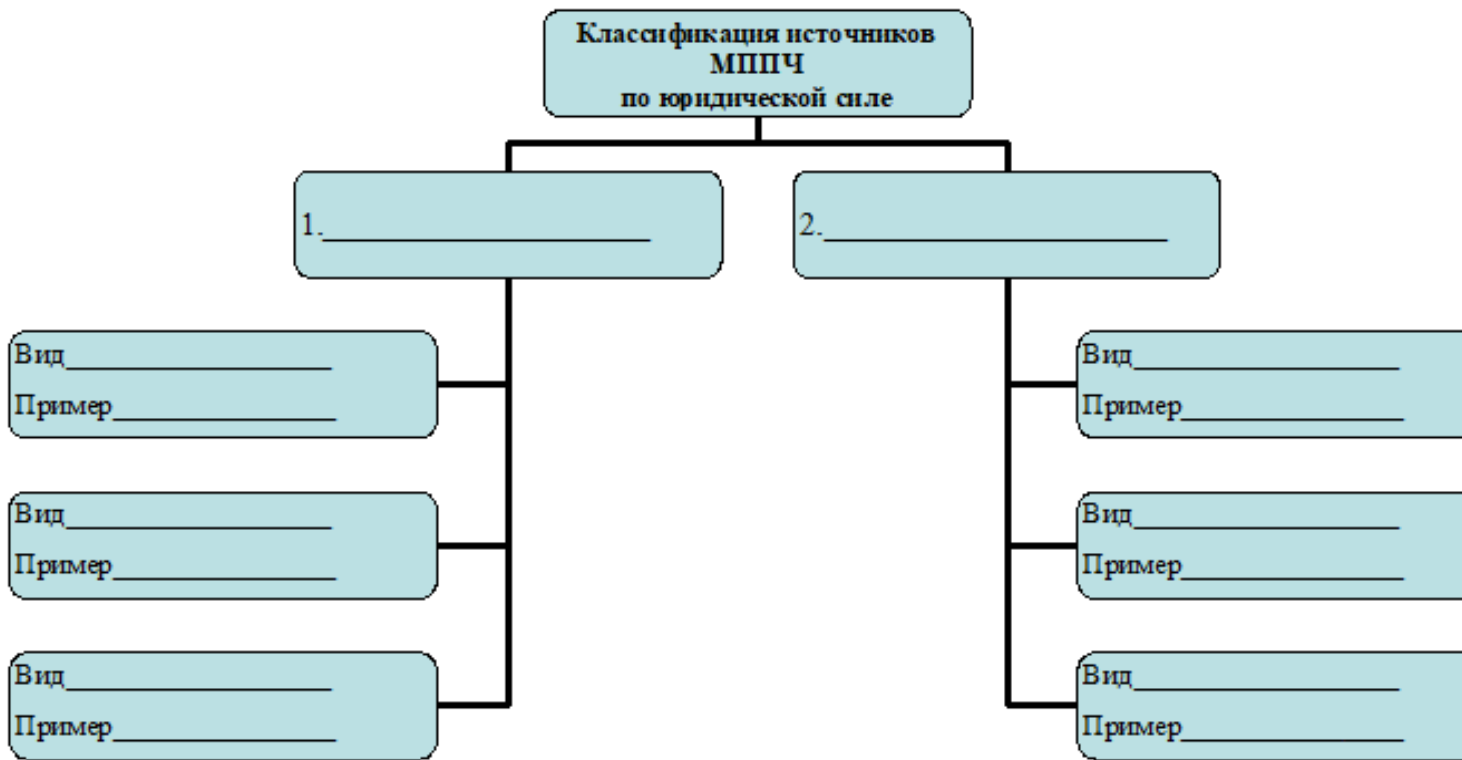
Классификация источников МППЧ по юридической силе

1.________________________

2.________________________

Вид___________________
Пример_________________

Вид___________________
Пример_________________

Вид___________________
Пример_________________

Вид___________________
Пример_________________

Вид___________________
Пример_________________

Вид___________________
Пример_________________